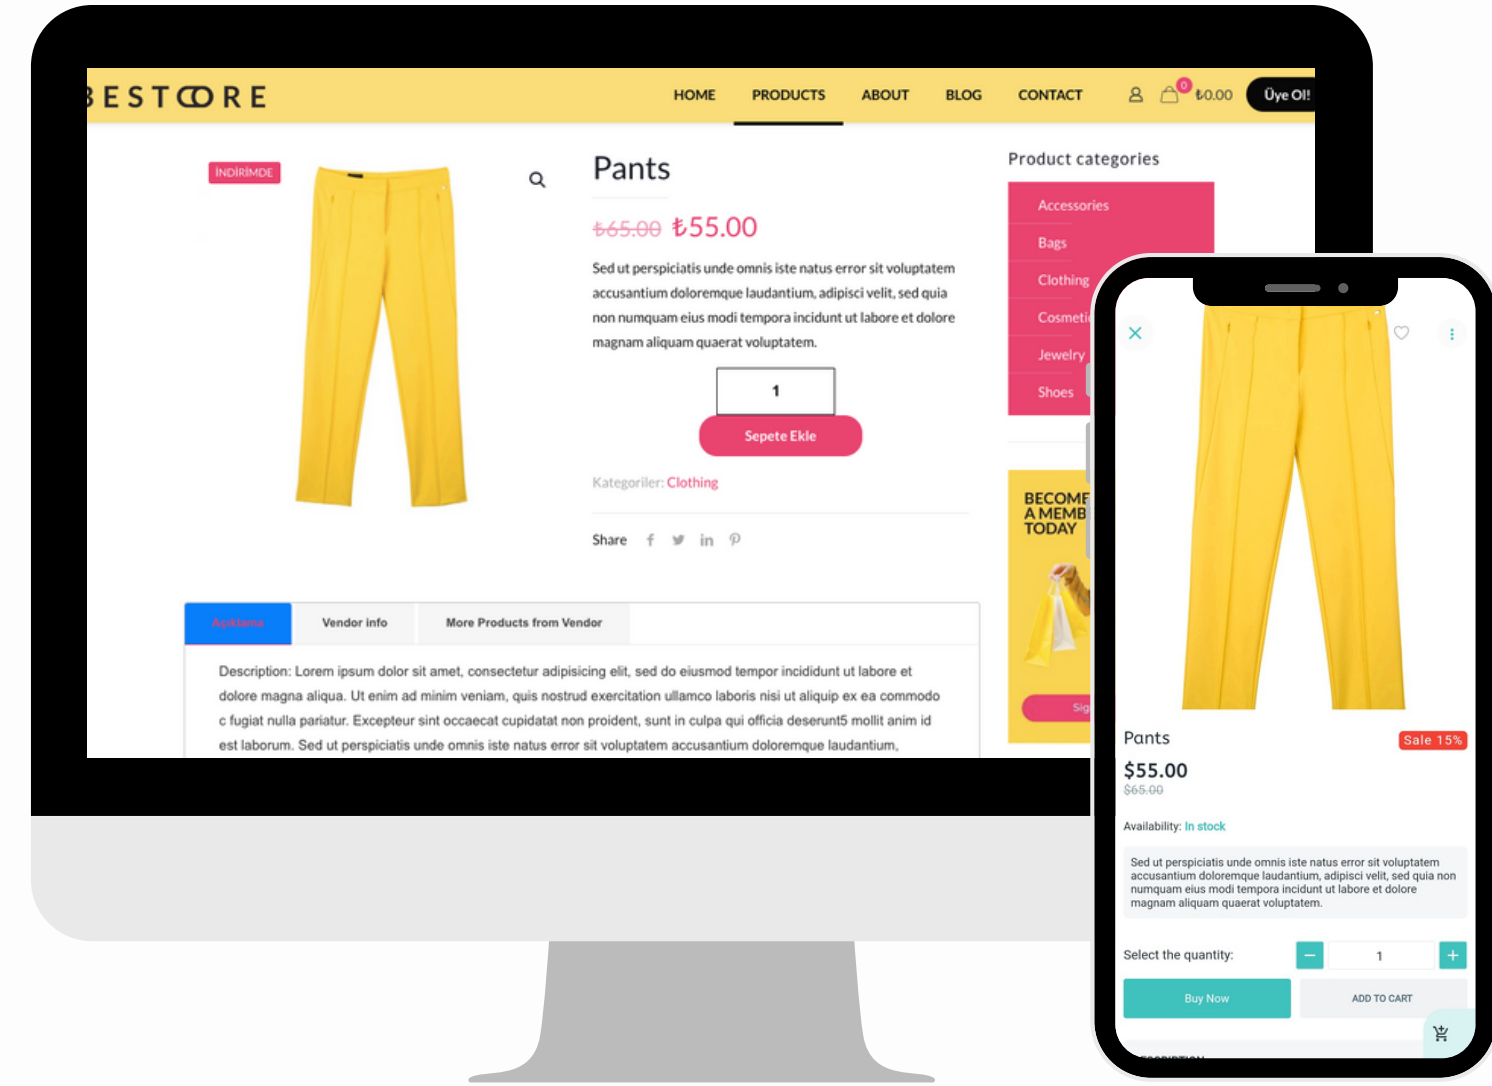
BESTOORE

HOME PRODUCTS ABOUT BLOG CONTACT 0 ₺0.00 Üye Ol!

İNDİRİMDE

Pants

~~₺65.00~~ ₺55.00

Sed ut perspiciatis unde omnis iste natus error sit voluptatem accusantium doloremque laudantium, adipisci velit, sed quia non numquam eius modi tempora incidunt ut labore et dolore magnam aliquam quaerat voluptatem.

1

Sepete Ekle

Kategoriler: Clothing

Share

Product categories

Accessories
Bags
Clothing
Cosmeti
Jewelry
Shoes

BECOME A MEMB TODAY

Sig

Açıklama Vendor info More Products from Vendor

Description: Lorem ipsum dolor sit amet, consectetur adipisicing elit, sed do eiusmod tempor incididunt ut labore et dolore magna aliqua. Ut enim ad minim veniam, quis nostrud exercitation ullamco laboris nisi ut aliquip ex ea commodo c fugiat nulla pariatur. Excepteur sint occaecat cupidatat non proident, sunt in culpa qui officia deserunt5 mollit anim id est laborum. Sed ut perspiciatis unde omnis iste natus error sit voluptatem accusantium doloremque laudantium,

Pants

Sale 15%

$55.00
$65.00

Availability: In stock

Sed ut perspiciatis unde omnis iste natus error sit voluptatem accusantium doloremque laudantium, adipisci velit, sed quia non numquam eius modi tempora incidunt ut labore et dolore magnam aliquam quaerat voluptatem.

Select the quantity: − 1 +

Buy Now ADD TO CART